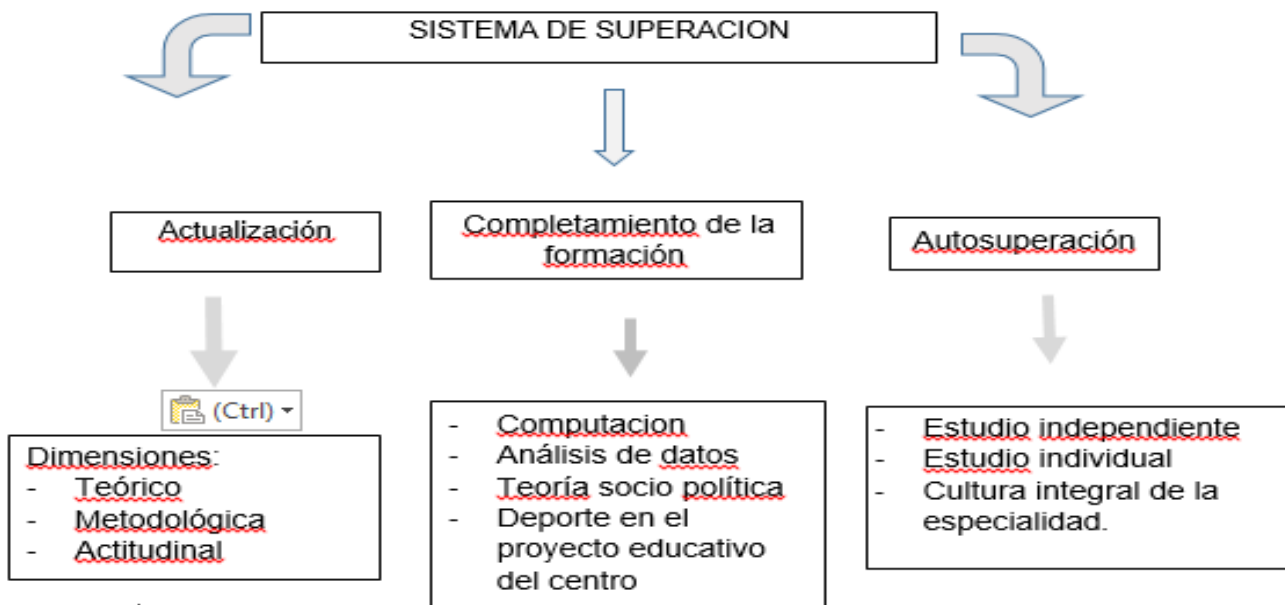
SISTEMA DE SUPERACION

Actualización

Completamiento de la formación

Autosuperación

(Ctrl)

Dimensiones:
- Teórico
- Metodológica
- Actitudinal

- Computacion
- Análisis de datos
- Teoría socio política
- Deporte en el proyecto educativo del centro

- Estudio independiente
- Estudio individual
- Cultura integral de la especialidad.